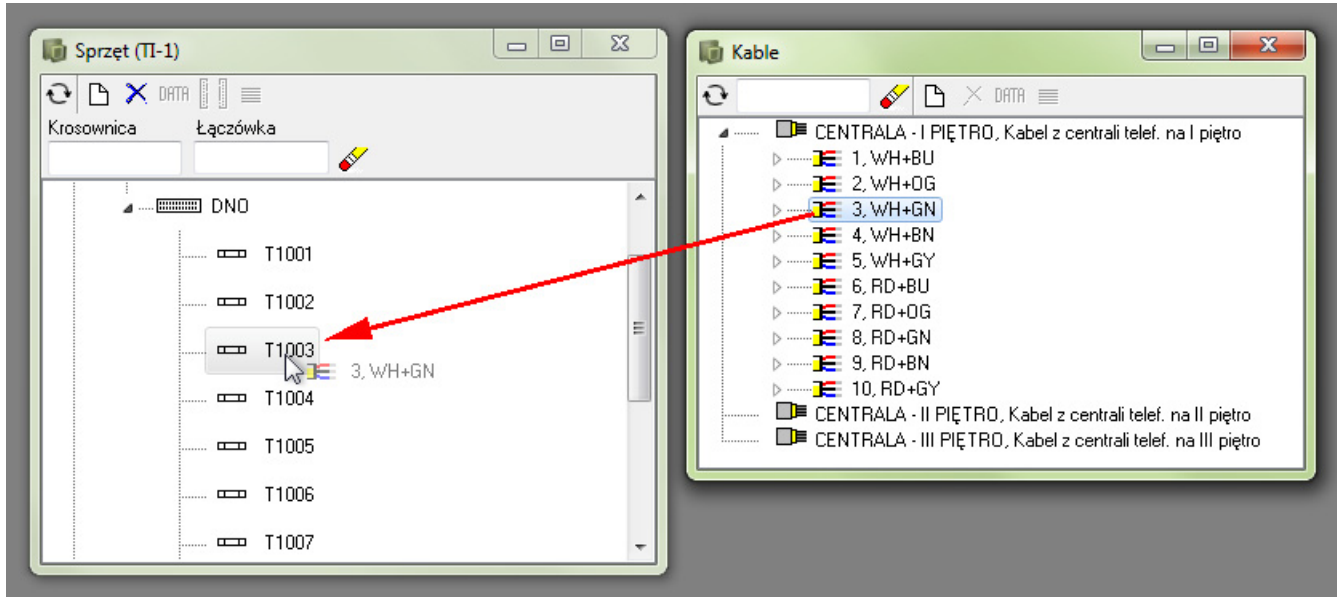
Sprzęt (TI-1)

DATA

Krosownica

Łączówka

DNO

T1001

T1002

T1003

3, WH+GN

T1004

T1005

T1006

T1007

Kable

DATA

CENTRALA - I PIĘTRO, Kabel z centrali telef. na I piętro

1, WH+BU

2, WH+OG

3, WH+GN

4, WH+BN

5, WH+GY

6, RD+BU

7, RD+OG

8, RD+GN

9, RD+BN

10, RD+GY

CENTRALA - II PIĘTRO, Kabel z centrali telef. na II piętro

CENTRALA - III PIĘTRO, Kabel z centrali telef. na III piętro